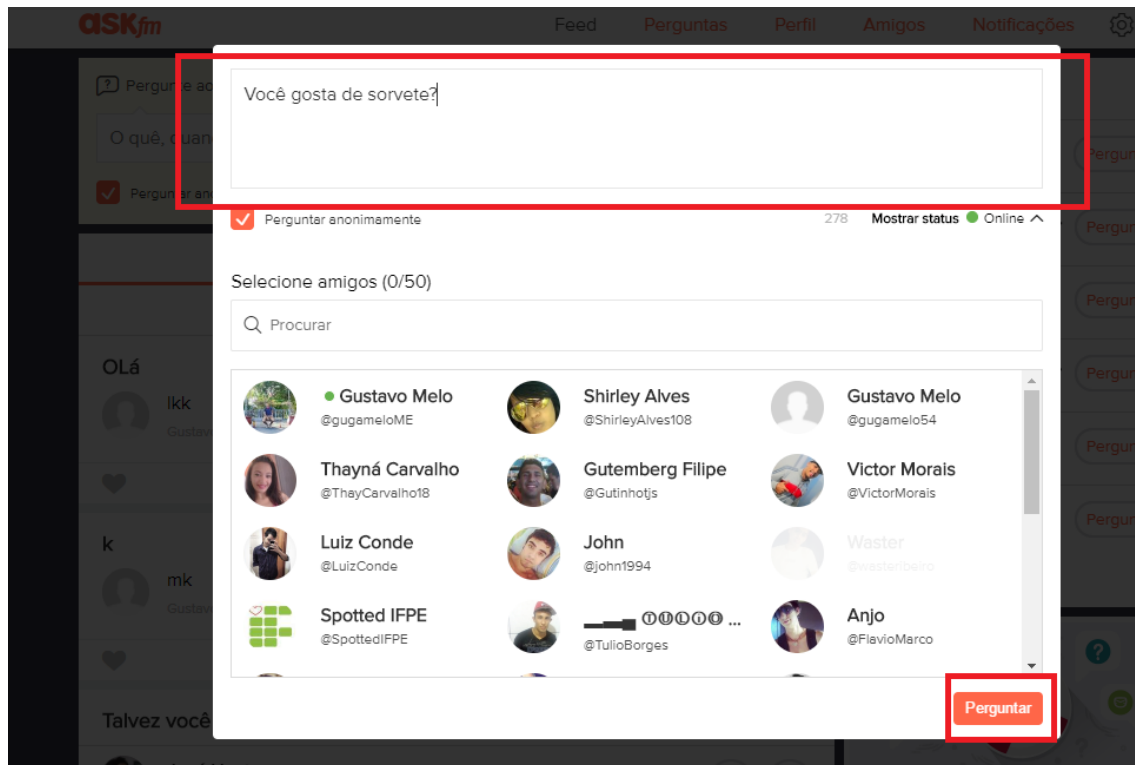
ask fm

Feed Perguntas Perfil Amigos Notificações

Pergunte ao

O quê, quan

Perguntar an

OLá

Ikk

Gustav

k

mk

Gustav

Talvez você

Pergun
Pergun
Pergun
Pergun
Pergun
Pergun

Você gosta de sorvete?

Perguntar anonimamente

278 Mostrar status Online

Selecione amigos (0/50)

Procurar

Gustavo Melo
@gugameloME

Shirley Alves
@ShirleyAlves108

Gustavo Melo
@gugamelo54

Thayná Carvalho
@ThayCarvalho18

Gutemberg Filipe
@Gutinhotjs

Victor Morais
@VictorMorais

Luiz Conde
@LuizConde

John
@john1994

Waster
@wasteribeiro

Spotted IFPE
@SpottedIFPE

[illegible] ...
@TulioBorges

Anjo
@FlavioMarco

Perguntar